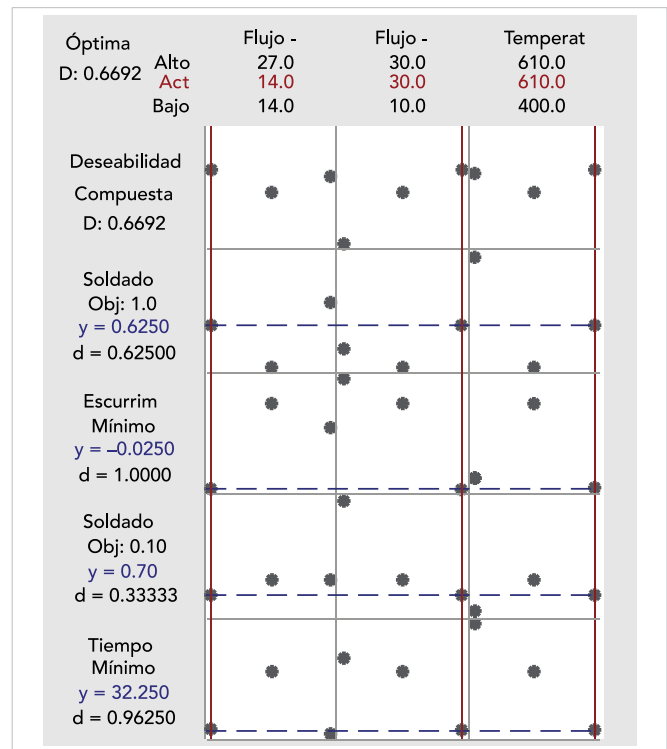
Óptima
D: 0.6692

| | Flujo - | Flujo - | Temperat |
|---|---|---|---|
| Alto | 27.0 | 30.0 | 610.0 |
| Act | 14.0 | 30.0 | 610.0 |
| Bajo | 14.0 | 10.0 | 400.0 |

Deseabilidad
Compuesta
D: 0.6692

Soldado
Obj: 1.0
y = 0.6250
d = 0.62500

Escurrim
Mínimo
y = –0.0250
d = 1.0000

Soldado
Obj: 0.10
y = 0.70
d = 0.33333

Tiempo
Mínimo
y = 32.250
d = 0.96250